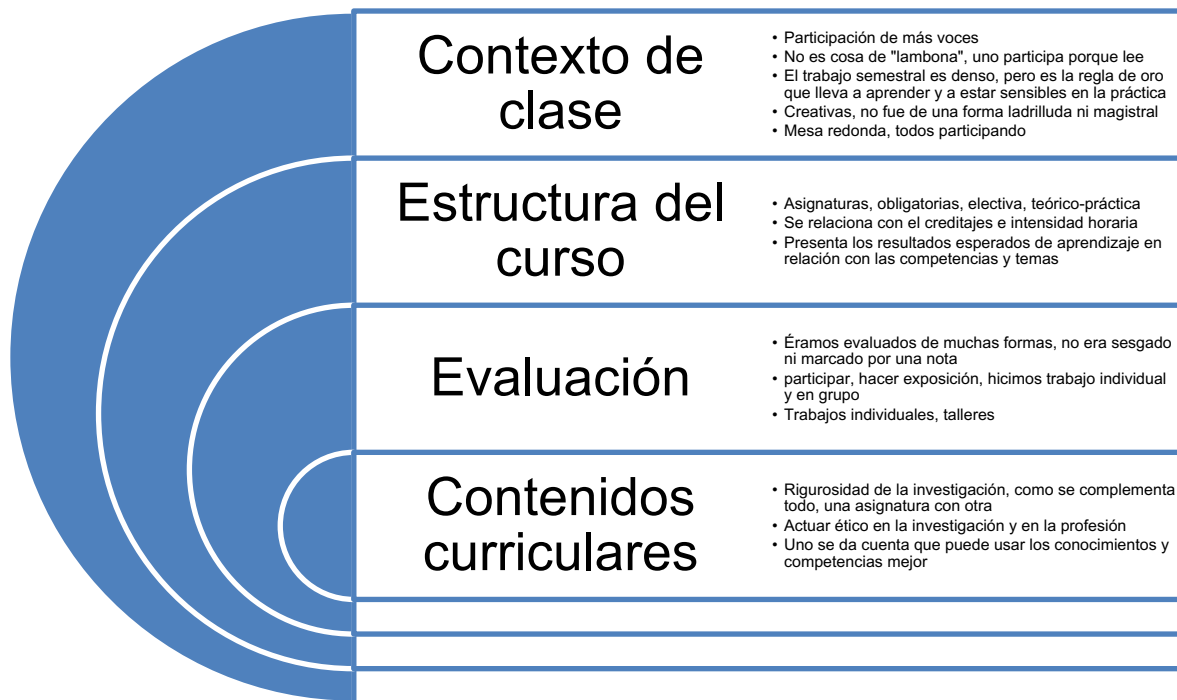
Contexto de clase

• Participación de más voces
• No es cosa de "lambona", uno participa porque lee
• El trabajo semestral es denso, pero es la regla de oro que lleva a aprender y a estar sensibles en la práctica
• Creativas, no fue de una forma ladrilluda ni magistral
• Mesa redonda, todos participando

Estructura del curso

• Asignaturas, obligatorias, electiva, teórico-práctica
• Se relaciona con el creditajes e intensidad horaria
• Presenta los resultados esperados de aprendizaje en relación con las competencias y temas

Evaluación

• Éramos evaluados de muchas formas, no era sesgado ni marcado por una nota
• participar, hacer exposición, hicimos trabajo individual y en grupo
• Trabajos individuales, talleres

Contenidos curriculares

• Rigurosidad de la investigación, como se complementa todo, una asignatura con otra
• Actuar ético en la investigación y en la profesión
• Uno se da cuenta que puede usar los conocimientos y competencias mejor